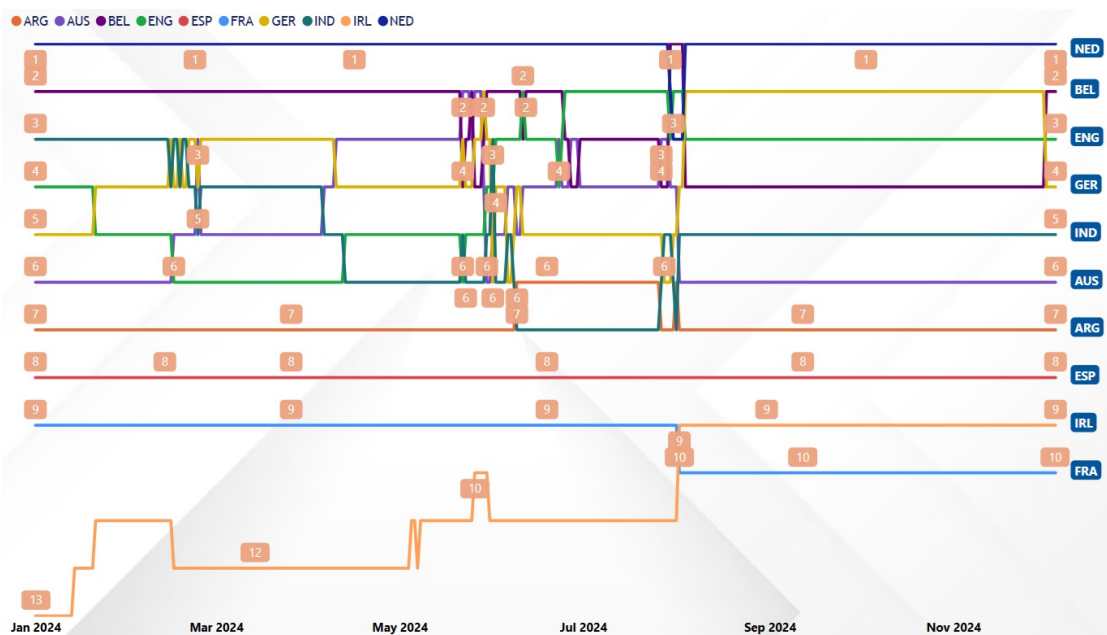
ARG AUS BEL ENG ESP FRA GER IND IRL NED

NED
BEL
ENG
GER
IND
AUS
ARG
ESP
IRL
FRA

1 1 1 1 1 1
2 2 2 2 2 2 2
3 3 3 3 3 3
4 4 4 4 4 4
5 5 4 5
6 6 6 6 6 6 6 6 6 6 6
7 7 7 7 7
8 8 8 8 8 8
9 9 9 9 9 9
10 10 10 10
12
13

Jan 2024
Mar 2024
May 2024
Jul 2024
Sep 2024
Nov 2024